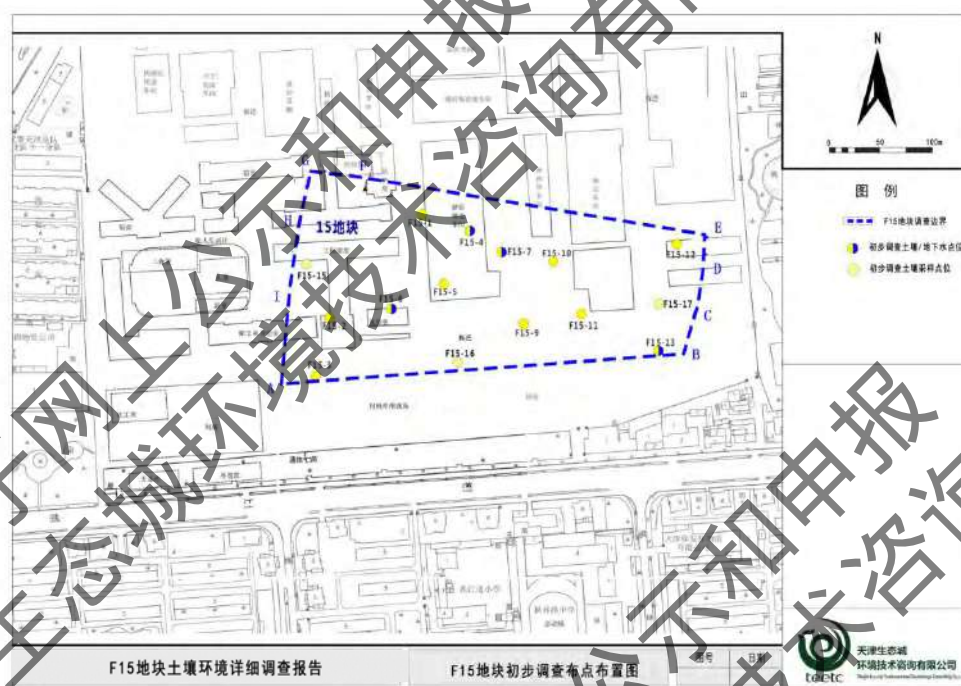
N

0 50 100m

图 例

F15地块调查边界

初步调查土壤/地下水点位

初步调查土壤采样点位

15地块

F15-4

F15-7

F15-10

F15-13

F15-15

F15-5

F15-8

F15-17

F15-9

F15-11

F15-12

F15-16

A B C D E G H I

网上公示和申报

生态城环境技术咨询有限

公示和申报

技术咨询

F15地块土壤环境详细调查报告

F15地块初步调查布点布置图

图号

日期

teetc

天津生态城环境技术咨询有限公司